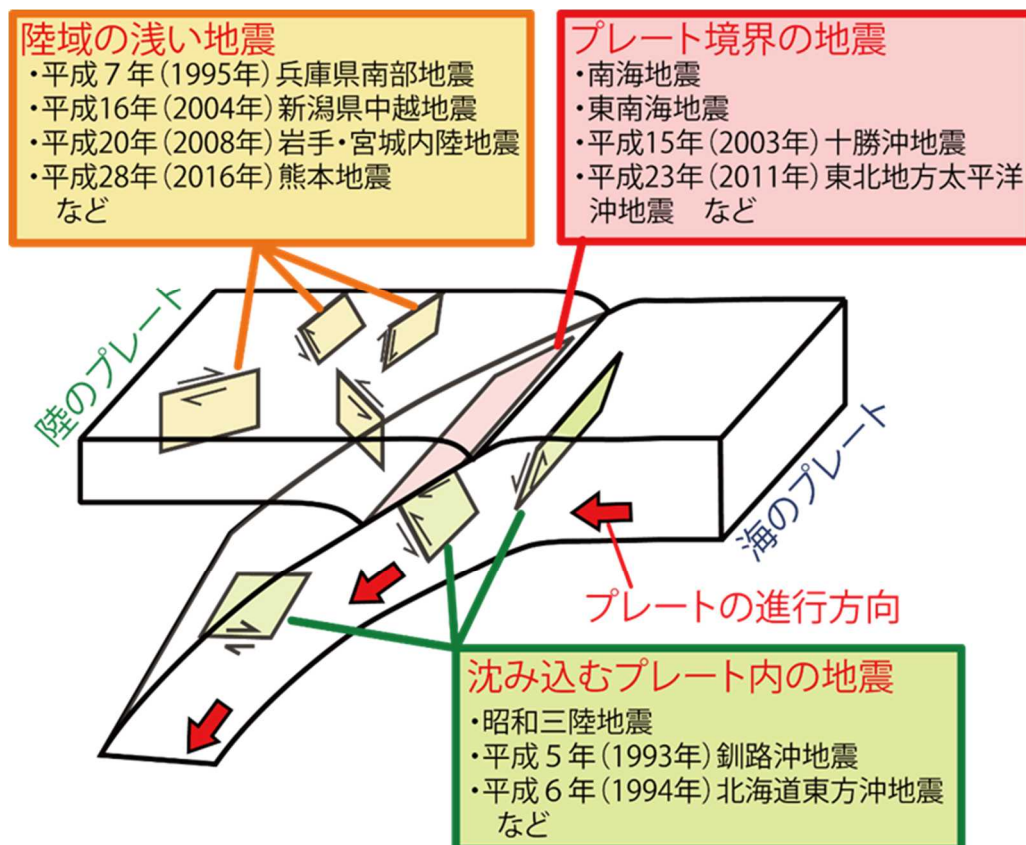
陸域の浅い地震
・平成７年（1995年）兵庫県南部地震
・平成16年（2004年）新潟県中越地震
・平成20年（2008年）岩手・宮城内陸地震
・平成28年（2016年）熊本地震
など

プレート境界の地震
・南海地震
・東南海地震
・平成15年（2003年）十勝沖地震
・平成23年（2011年）東北地方太平洋沖地震　など

陸のプレート

海のプレート

プレートの進行方向

沈み込むプレート内の地震
・昭和三陸地震
・平成５年（1993年）釧路沖地震
・平成６年（1994年）北海道東方沖地震
など